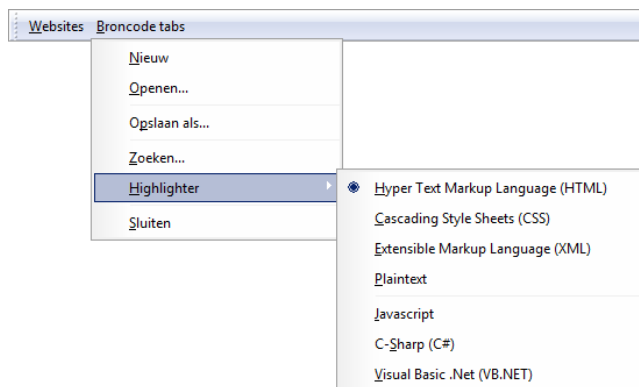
Websites Broncode tabs

Nieuw
Openen...
Opslaan als...
Zoeken...
Highlighter
Sluiten

Hyper Text Markup Language (HTML)
Cascading Style Sheets (CSS)
Extensible Markup Language (XML)
Plaintext
Javascript
C-Sharp (C#)
Visual Basic .Net (VB.NET)